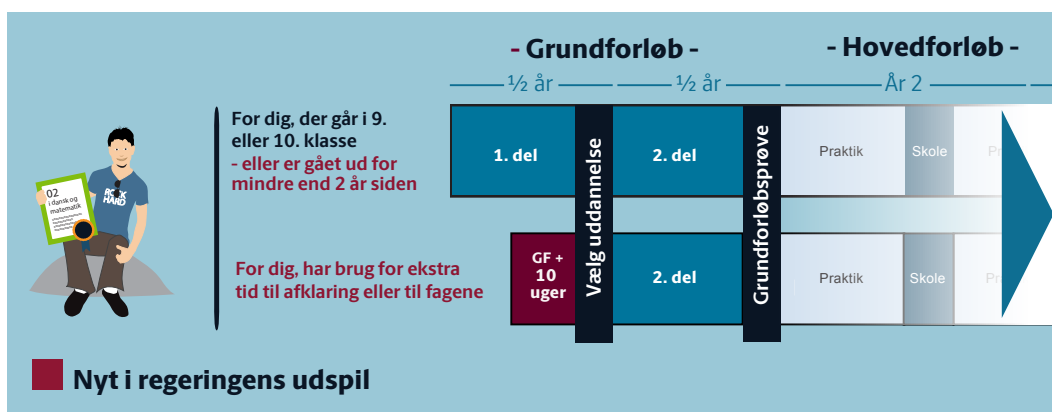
- Grundforløb -

- Hovedforløb -

½ år

½ år

År 2

02
i dansk og
matematik

ROCK
HARD

For dig, der går i 9. eller 10. klasse
- eller er gået ud for mindre end 2 år siden

For dig, har brug for ekstra tid til afklaring eller til fagene

1. del

Vælg uddannelse

2. del

Grundforløbsprøve

Praktik

Skole

Pr

GF + 10 uger

2. del

Praktik

Skole

Pr

Nyt i regeringens udspil